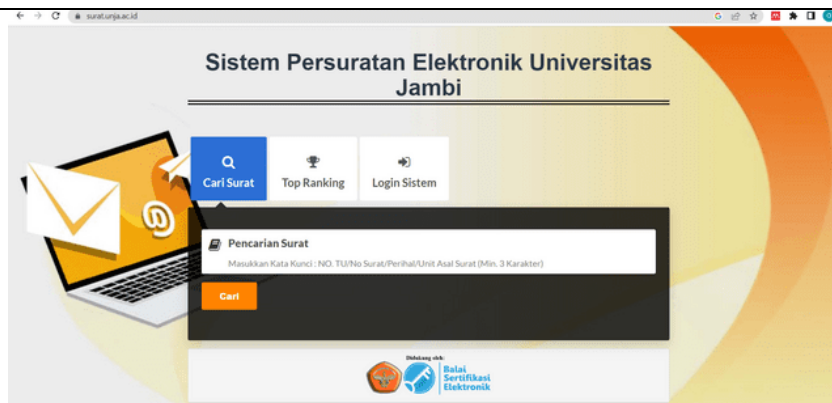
surat.unja.ac.id

Sistem Persuratan Elektronik Universitas Jambi

Cari Surat

Top Ranking

Login Sistem

Pencarian Surat

Masukkan Kata Kunci : NO. TU/No Surat/Perihal/Unit Asal Surat (Min. 3 Karakter)

Cari

Didukung oleh:

Balai Sertifikasi Elektronik